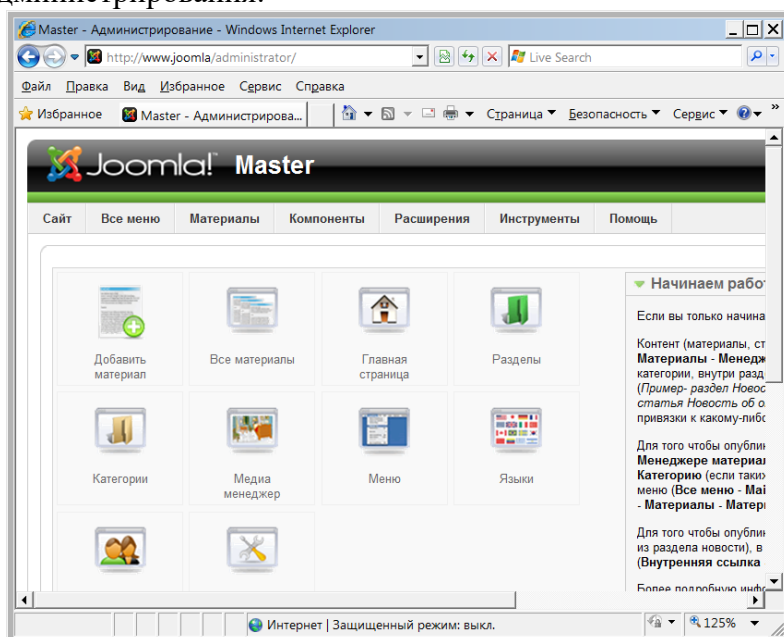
Master - Администрирование - Windows Internet Explorer

http://www.joomla/administrator/

Live Search

Файл Правка Вид Избранное Сервис Справка

Избранное Master - Администрирова...

Страница ▼ Безопасность ▼ Сервис ▼

Joomla! Master

Сайт | Все меню | Материалы | Компоненты | Расширения | Инструменты | Помощь

Добавить материал

Все материалы

Главная страница

Разделы

Категории

Медиа менеджер

Меню

Языки

Начинаем работ

Если вы только начина

Контент (материалы, ст **Материалы - Менедж** категории, внутри разд (*Пример- раздел Новос статья Новость об о* привязки к какому-либо

Для того чтобы опублин **Менеджере материал Категорию** (если таки меню (**Все меню - Ma - Материалы - Матер**

Для того чтобы опублин из раздела новости), в (**Внутренняя ссылка**

Более подробную инфо

Интернет | Защищенный режим: выкл.

125%